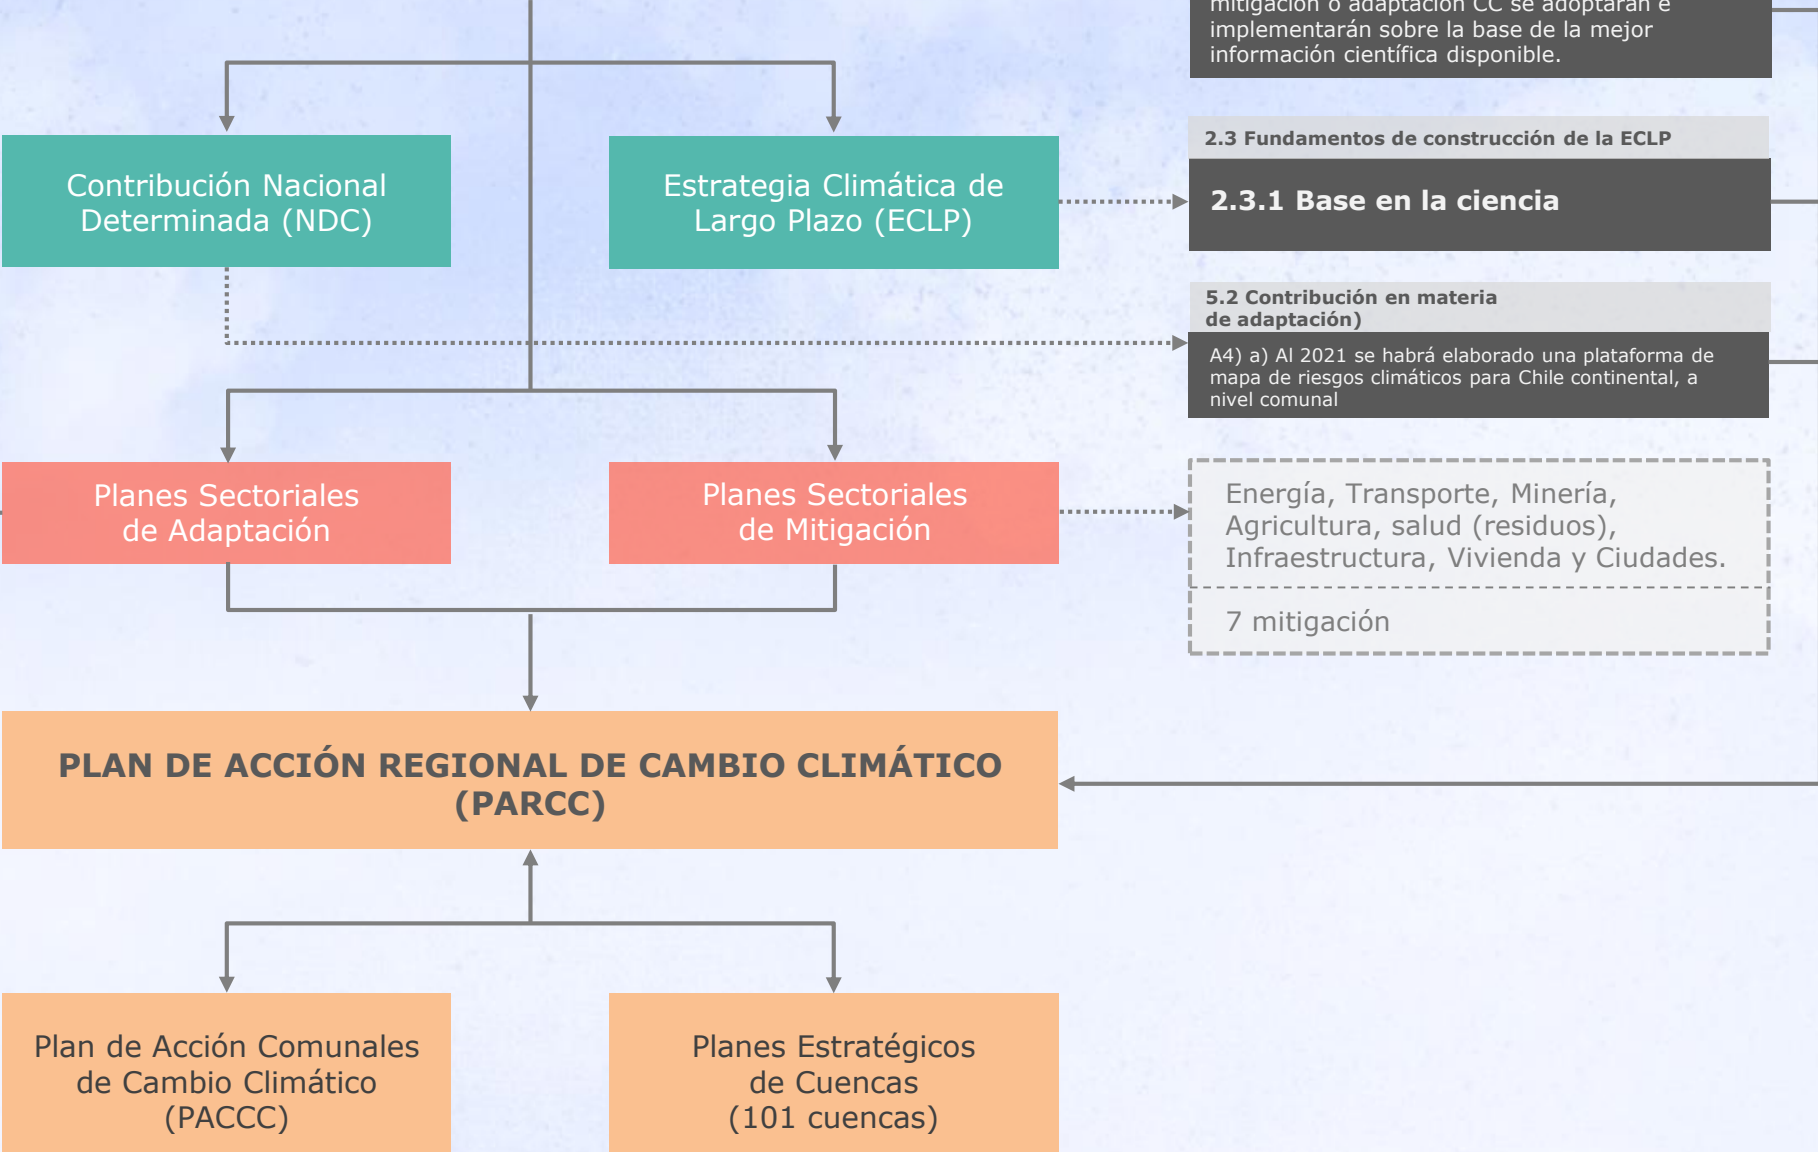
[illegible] implementarán sobre la base de la mejor información científica disponible.

Contribución Nacional Determinada (NDC)

Estrategia Climática de Largo Plazo (ECLP)

2.3 Fundamentos de construcción de la ECLP

2.3.1 Base en la ciencia

5.2 Contribución en materia de adaptación)

A4) a) Al 2021 se habrá elaborado una plataforma de mapa de riesgos climáticos para Chile continental, a nivel comunal

Planes Sectoriales de Adaptación

Planes Sectoriales de Mitigación

Energía, Transporte, Minería, Agricultura, salud (residuos), Infraestructura, Vivienda y Ciudades.

7 mitigación

PLAN DE ACCIÓN REGIONAL DE CAMBIO CLIMÁTICO (PARCC)

Plan de Acción Comunales de Cambio Climático (PACCC)

Planes Estratégicos de Cuencas (101 cuencas)